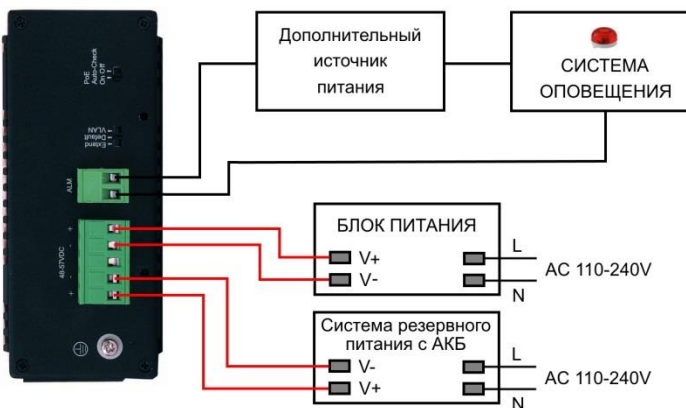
PoE Auto-Check On Off

Extend Default VLAN

ALM

48-57VDC

Дополнительный источник питания

СИСТЕМА ОПОВЕЩЕНИЯ

БЛОК ПИТАНИЯ

V+

V-

L

N

AC 110-240V

Система резервного питания с АКБ

V-

V+

L

N

AC 110-240V